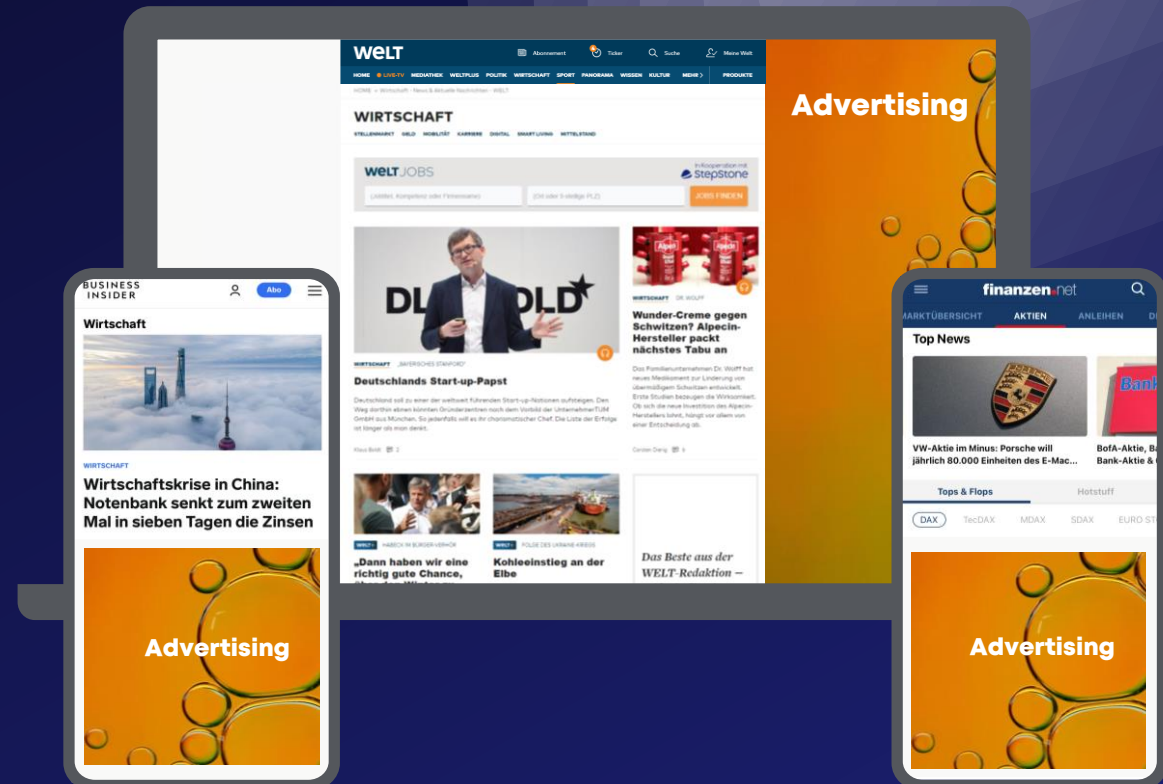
WELT

Abonnement Ticker Suche Meine Welt

HOME LIVE-TV MEDIATHEK WELTPLUS POLITIK WIRTSCHAFT SPORT PANORAMA WISSEN KULTUR MEHR PRODUKTE

HOME » Wirtschaft - News & Aktuelle Nachrichten - WELT

WIRTSCHAFT

STELLENMARKT GELD MOBILITÄT KARRIERE DIGITAL SMART LIVING MITTELSTAND

WELT JOBS

In Kooperation mit StepStone

(Jobtitel, Kompetenz oder Firmenname) (Ort oder 5-stellige PLZ) JOBS FINDEN

WIRTSCHAFT „BAYERISCHES STANFORD"

Deutschlands Start-up-Papst

Deutschland soll zu einer der weltweit führenden Start-up-Nationen aufsteigen. Den Weg dorthin ebnen könnten Gründerzentren nach dem Vorbild der UnternehmerTUM GmbH aus München. So jedenfalls will es ihr charismatischer Chef. Die Liste der Erfolge ist länger als man denkt.

Klaus Boldt 2

WIRTSCHAFT DR. WOLFF

Wunder-Creme gegen Schwitzen? Alpecin-Hersteller packt nächstes Tabu an

Das Familienunternehmen Dr. Wolff hat neues Medikament zur Linderung von übermäßigem Schwitzen entwickelt. Erste Studien bezeugen die Wirksamkeit. Ob sich die neue Investition des Alpecin-Herstellers lohnt, hängt vor allem von einer Entscheidung ab.

Carsten Dierig 6

WELT+ HABECK IM BÜRGER-VERHÖR

„Dann haben wir eine richtig gute Chance,

WELT+ FOLGE DES UKRAINE-KRIEGS

Kohleeinstieg an der Elbe

Das Beste aus der WELT-Redaktion –

Advertising

BUSINESS INSIDER

Abo

Wirtschaft

WIRTSCHAFT

Wirtschaftskrise in China: Notenbank senkt zum zweiten Mal in sieben Tagen die Zinsen

Advertising

finanzen.net

MARKTÜBERSICHT AKTIEN ANLEIHEN

Top News

VW-Aktie im Minus: Porsche will jährlich 80.000 Einheiten des E-Mac...

BofA-Aktie, Ba Bank-Aktie &

Tops & Flops Hotstuff

DAX TecDAX MDAX SDAX EURO ST

Advertising